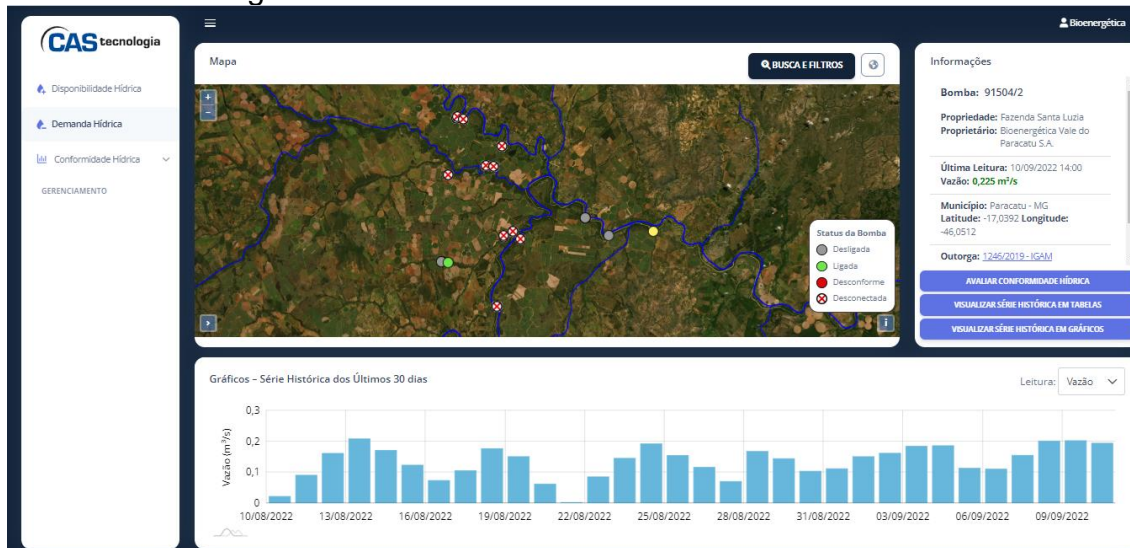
CAS tecnologia

Disponibilidade Hídrica

Demanda Hídrica

Conformidade Hídrica

GERENCIAMENTO

Bioenergética

Mapa

BUSCA E FILTROS

+
-

Status da Bomba
Desligada
Ligada
Desconforme
Desconectada

i

Informações

Bomba: 91504/2

Propriedade: Fazenda Santa Luzia
Proprietário: Bioenergética Vale do Paracatu S.A.

Última Leitura: 10/09/2022 14:00
Vazão: 0,225 m³/s

Município: Paracatu - MG
Latitude: -17,0392 Longitude: -46,0512

Outorga: 1246/2019 - IGAM

AVALIAR CONFORMIDADE HÍDRICA

VISUALIZAR SÉRIE HISTÓRICA EM TABELAS

VISUALIZAR SÉRIE HISTÓRICA EM GRÁFICOS

Gráficos – Série Histórica dos Últimos 30 dias

Leitura: Vazão

0,3
0,2
0,1
0
Vazão (m³/s)

10/08/2022 13/08/2022 16/08/2022 19/08/2022 22/08/2022 25/08/2022 28/08/2022 31/08/2022 03/09/2022 06/09/2022 09/09/2022